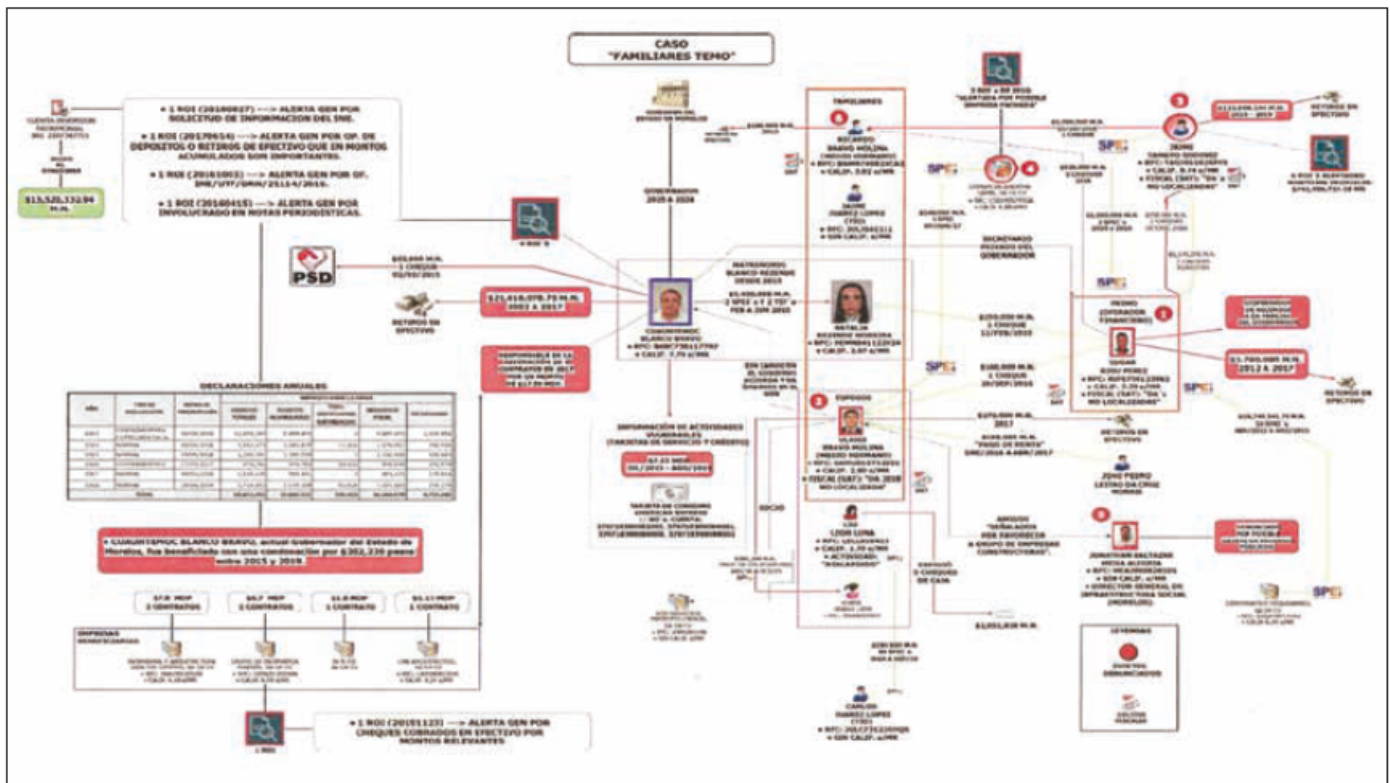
CASO
"FAMILIARES TEMO"

• 1 ROI (20180827) ---> ALERTA GEN POR SOLICITUD DE INFORMACION DEL INE.

• 1 ROI (20170614) ---> ALERTA GEN POR OP. DE DEPOSITOS O RETIROS DE EFECTIVO QUE EN MONTOS ACUMULADOS SON IMPORTANTES.

• 1 ROI (20161003) ---> ALERTA GEN POR OF. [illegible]

• 1 ROI (20160415) ---> ALERTA GEN POR INVOLUCRADO EN NOTAS PERIODISTICAS.

$15,520,132.94 M.N.

PSD

RETIROS EN EFECTIVO

$21,616,070.75 M.N. 2002 A 2017

GOBERNADOR 2018 A 2024

CUAUHTÉMOC BLANCO BRAVO

MATRIMONIO BLANCO REZENDE DESDE 2015

NATALIA REZENDE MOREIRA

FAMILIARES

RICARDO BRAVO MOLINA

JAIME JUAREZ LOPEZ

ESPOSOS

ULISES BRAVO MOLINA

LIDIA LUNA

CARLOS JUAREZ LOPEZ

SECRETARIO PRIVADO DEL GOBERNADOR

JOSÉ MANUEL SANZ RIVERA

PEDRO

JOSÉ PEDRO

JONATHAN

DECLARACIONES ANUALES

• CUAUHTÉMOC BLANCO BRAVO, actual Gobernador del Estado de Morelos, fue beneficiado con una condonación por $302,230 pesos entre 2015 y 2019.

2 CONTRATOS

2 CONTRATOS

1 CONTRATO

1 CONTRATO

EMPRESAS BENEFICIADAS

INFORMACIÓN DE ACTIVIDADES VULNERABLES (TARJETAS DE SERVICIO Y CRÉDITO)

$1,700,000 M.N. 2012 A 2017

RETIROS EN EFECTIVO

SPEI

LEYENDAS

• 1 ROI (20151123) ---> ALERTA GEN POR CHEQUES COBRADOS EN EFECTIVO POR MONTOS RELEVANTES